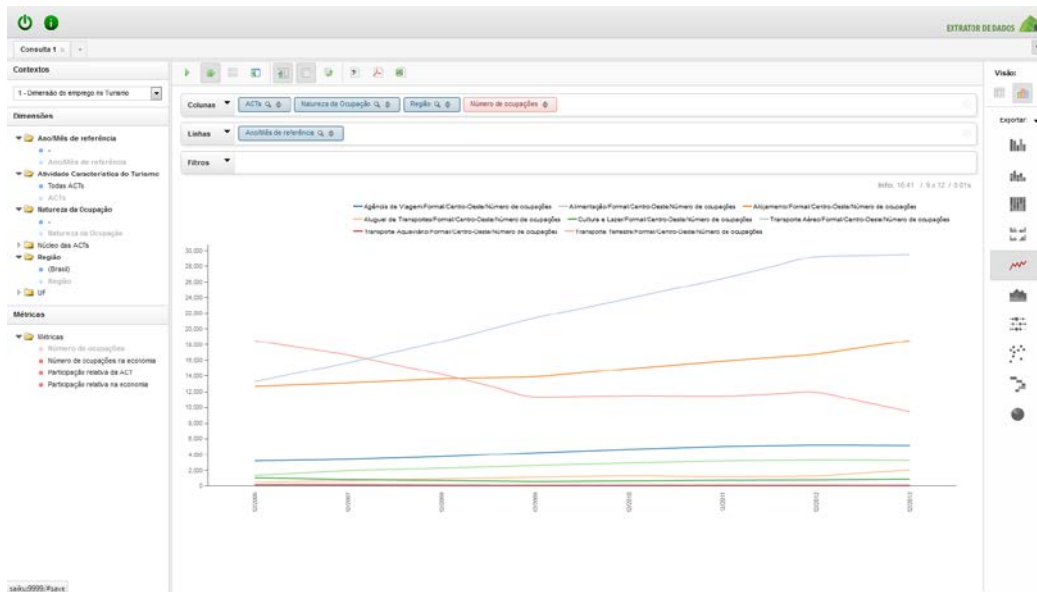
EXTRATOR DE DADOS

Consulta 1

Contextos

1 - Dimensão do emprego no Turismo

Dimensões

Ano/Mês de referência
Ano/Mês de referência
Atividade Característica do Turismo
Todas ACTs
ACTs
Natureza da Ocupação
Natureza da Ocupação
Núcleo das ACTs
Região
(Brasil)
Região
UF

Métricas

Métricas
Número de ocupações
Número de ocupações na economia
Participação relativa da ACT
Participação relativa na economia

Colunas ACTs Natureza da Ocupação Região Número de ocupações

Linhas Ano/Mês de referência

Filtros

Info: 10.41 / 9 x 12 / 0.07s

Agência de Viagem/Formal/Centro-Oeste/Número de ocupações — Alimentação/Formal/Centro-Oeste/Número de ocupações — Alojamento/Formal/Centro-Oeste/Número de ocupações — Aluguel de Transportes/Formal/Centro-Oeste/Número de ocupações — Cultura e Lazer/Formal/Centro-Oeste/Número de ocupações — Transporte Aéreo/Formal/Centro-Oeste/Número de ocupações — Transporte Aquaviário/Formal/Centro-Oeste/Número de ocupações — Transporte Terrestre/Formal/Centro-Oeste/Número de ocupações

30.000
28.000
26.000
24.000
22.000
20.000
18.000
16.000
14.000
12.000
10.000
8.000
6.000
4.000
2.000
0

Visão:

Exportar

saiku:9999/#save